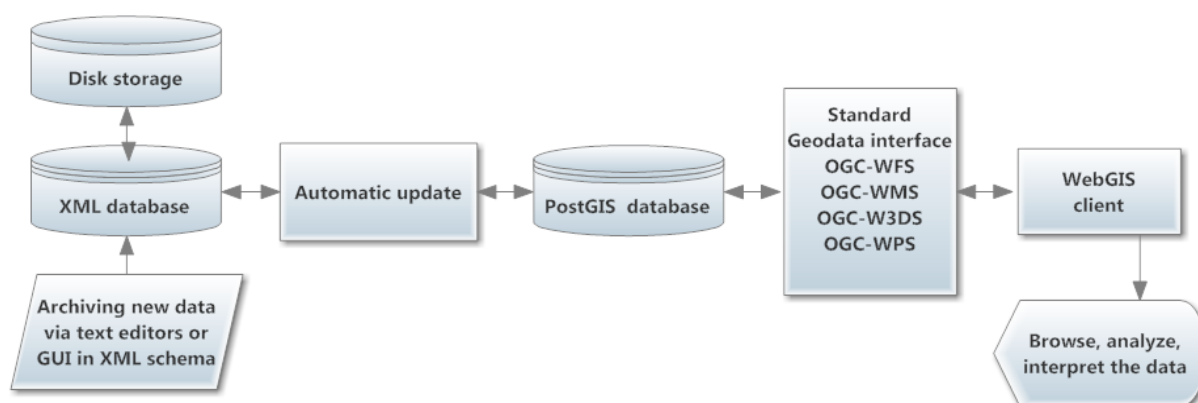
Disk storage

XML database

Archiving new data via text editors or GUI in XML schema

Automatic update

PostGIS database

Standard
Geodata interface
OGC-WFS
OGC-WMS
OGC-W3DS
OGC-WPS

WebGIS client

Browse, analyze, interpret the data